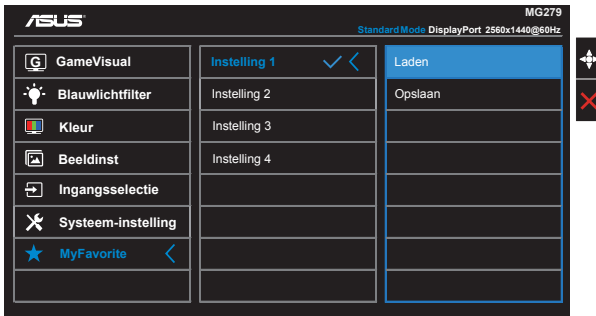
ASUS

MG279

Standard Mode DisplayPort 2560x1440@60Hz

GameVisual
Blauwlichtfilter
Kleur
Beeldinst
Ingangsselectie
Systeem-instelling
MyFavorite

Instelling 1
Instelling 2
Instelling 3
Instelling 4

Laden
Opslaan